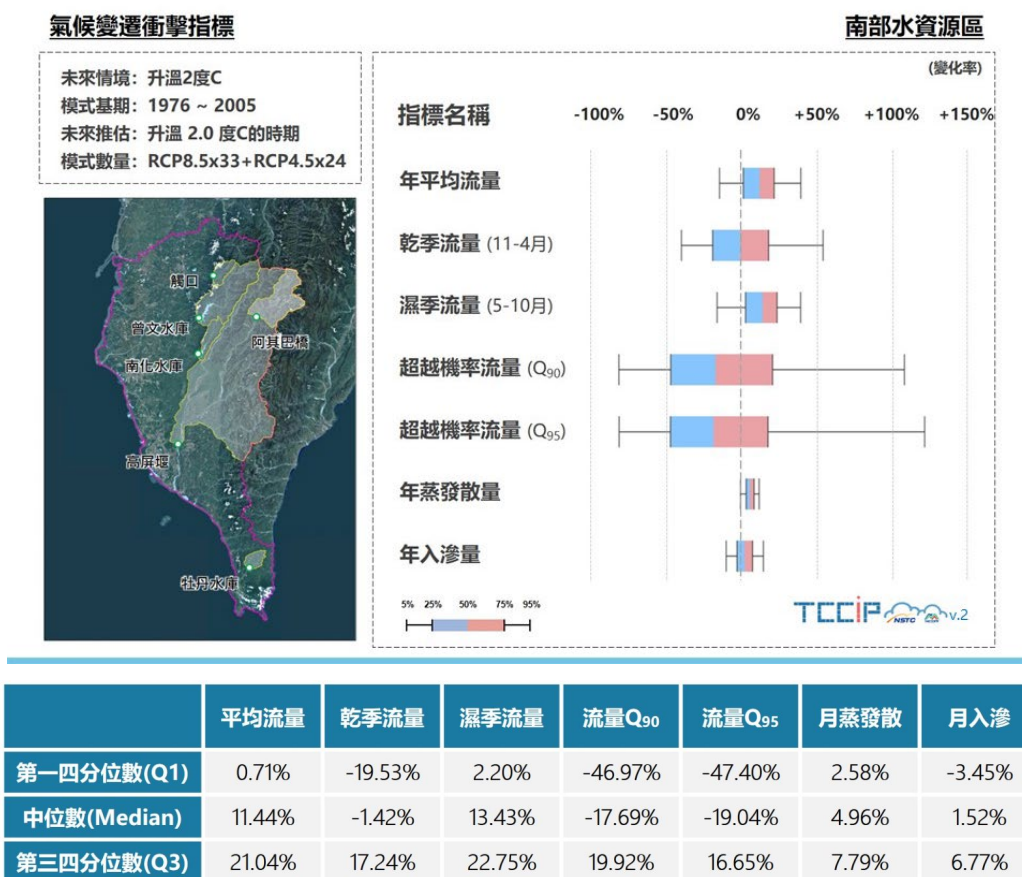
氣候變遷衝擊指標

南部水資源區

未來情境：升溫2度C
模式基期：1976 ~ 2005
未來推估：升溫 2.0 度C的時期
模式數量：RCP8.5x33+RCP4.5x24

鵝口
曾文水庫
南化水庫
阿其巴橋
高屏堰
牡丹水庫

(變化率)

指標名稱 -100% -50% 0% +50% +100% +150%

年平均流量
乾季流量 (11-4月)
濕季流量 (5-10月)
超越機率流量 ($Q_{90}$)
超越機率流量 ($Q_{95}$)
年蒸發散量
年入滲量

5% 25% 50% 75% 95%

TCCIP NSTC v.2

| | 平均流量 | 乾季流量 | 濕季流量 | 流量$Q_{90}$ | 流量$Q_{95}$ | 月蒸發散 | 月入滲 |
|---|---|---|---|---|---|---|---|
| 第一四分位數(Q1) | 0.71% | -19.53% | 2.20% | -46.97% | -47.40% | 2.58% | -3.45% |
| 中位數(Median) | 11.44% | -1.42% | 13.43% | -17.69% | -19.04% | 4.96% | 1.52% |
| 第三四分位數(Q3) | 21.04% | 17.24% | 22.75% | 19.92% | 16.65% | 7.79% | 6.77% |